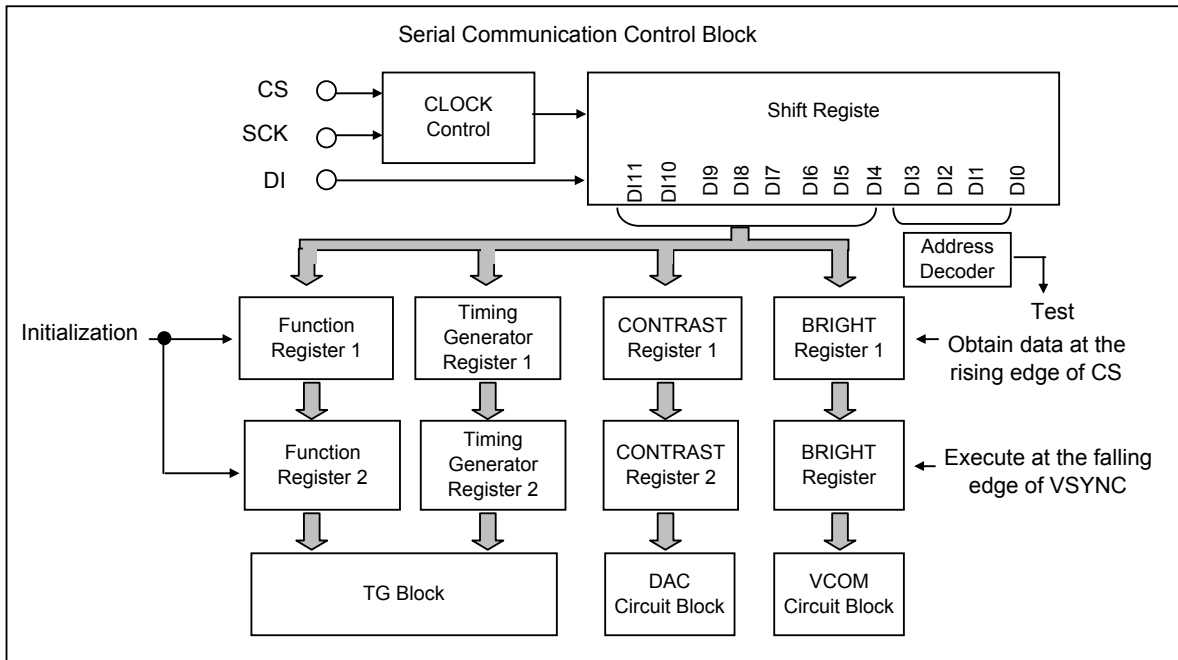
Serial Communication Control Block

CS
SCK
DI

CLOCK Control

Shift Registe

DI11 DI10 DI9 DI8 DI7 DI6 DI5 DI4 DI3 DI2 DI1 DI0

Address Decoder

Test

Initialization

Function Register 1

Timing Generator Register 1

CONTRAST Register 1

BRIGHT Register 1

Obtain data at the rising edge of CS

Function Register 2

Timing Generator Register 2

CONTRAST Register 2

BRIGHT Register

Execute at the falling edge of VSYNC

TG Block

DAC Circuit Block

VCOM Circuit Block